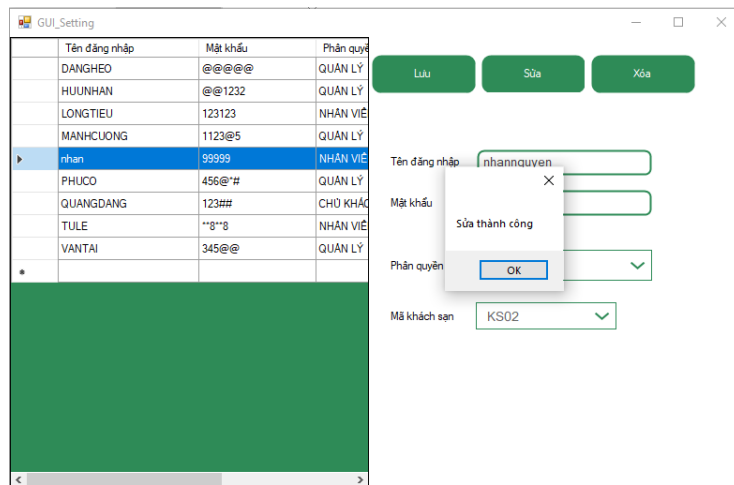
GUI_Setting

| | Tên đăng nhập | Mật khẩu | Phân quyề |
|---|---|---|---|
| | DANGHEO | @@@@@ | QUẢN LÝ |
| | HUUNHAN | @@1232 | QUẢN LÝ |
| | LONGTIEU | 123123 | NHÂN VIÊ |
| | MANHCUONG | 1123@5 | QUẢN LÝ |
| | nhan | 99999 | NHÂN VIÊ |
| | PHUCO | 456@*# | QUẢN LÝ |
| | QUANGDANG | 123## | CHỦ KHÁC |
| | TULE | **8**8 | NHÂN VIÊ |
| | VANTAI | 345@@ | QUẢN LÝ |
| * | | | |

Lưu
Sửa
Xóa

Tên đăng nhập
nhannguyen
Mật khẩu
Phân quyền
Mã khách sạn
KS02

Sửa thành công
OK